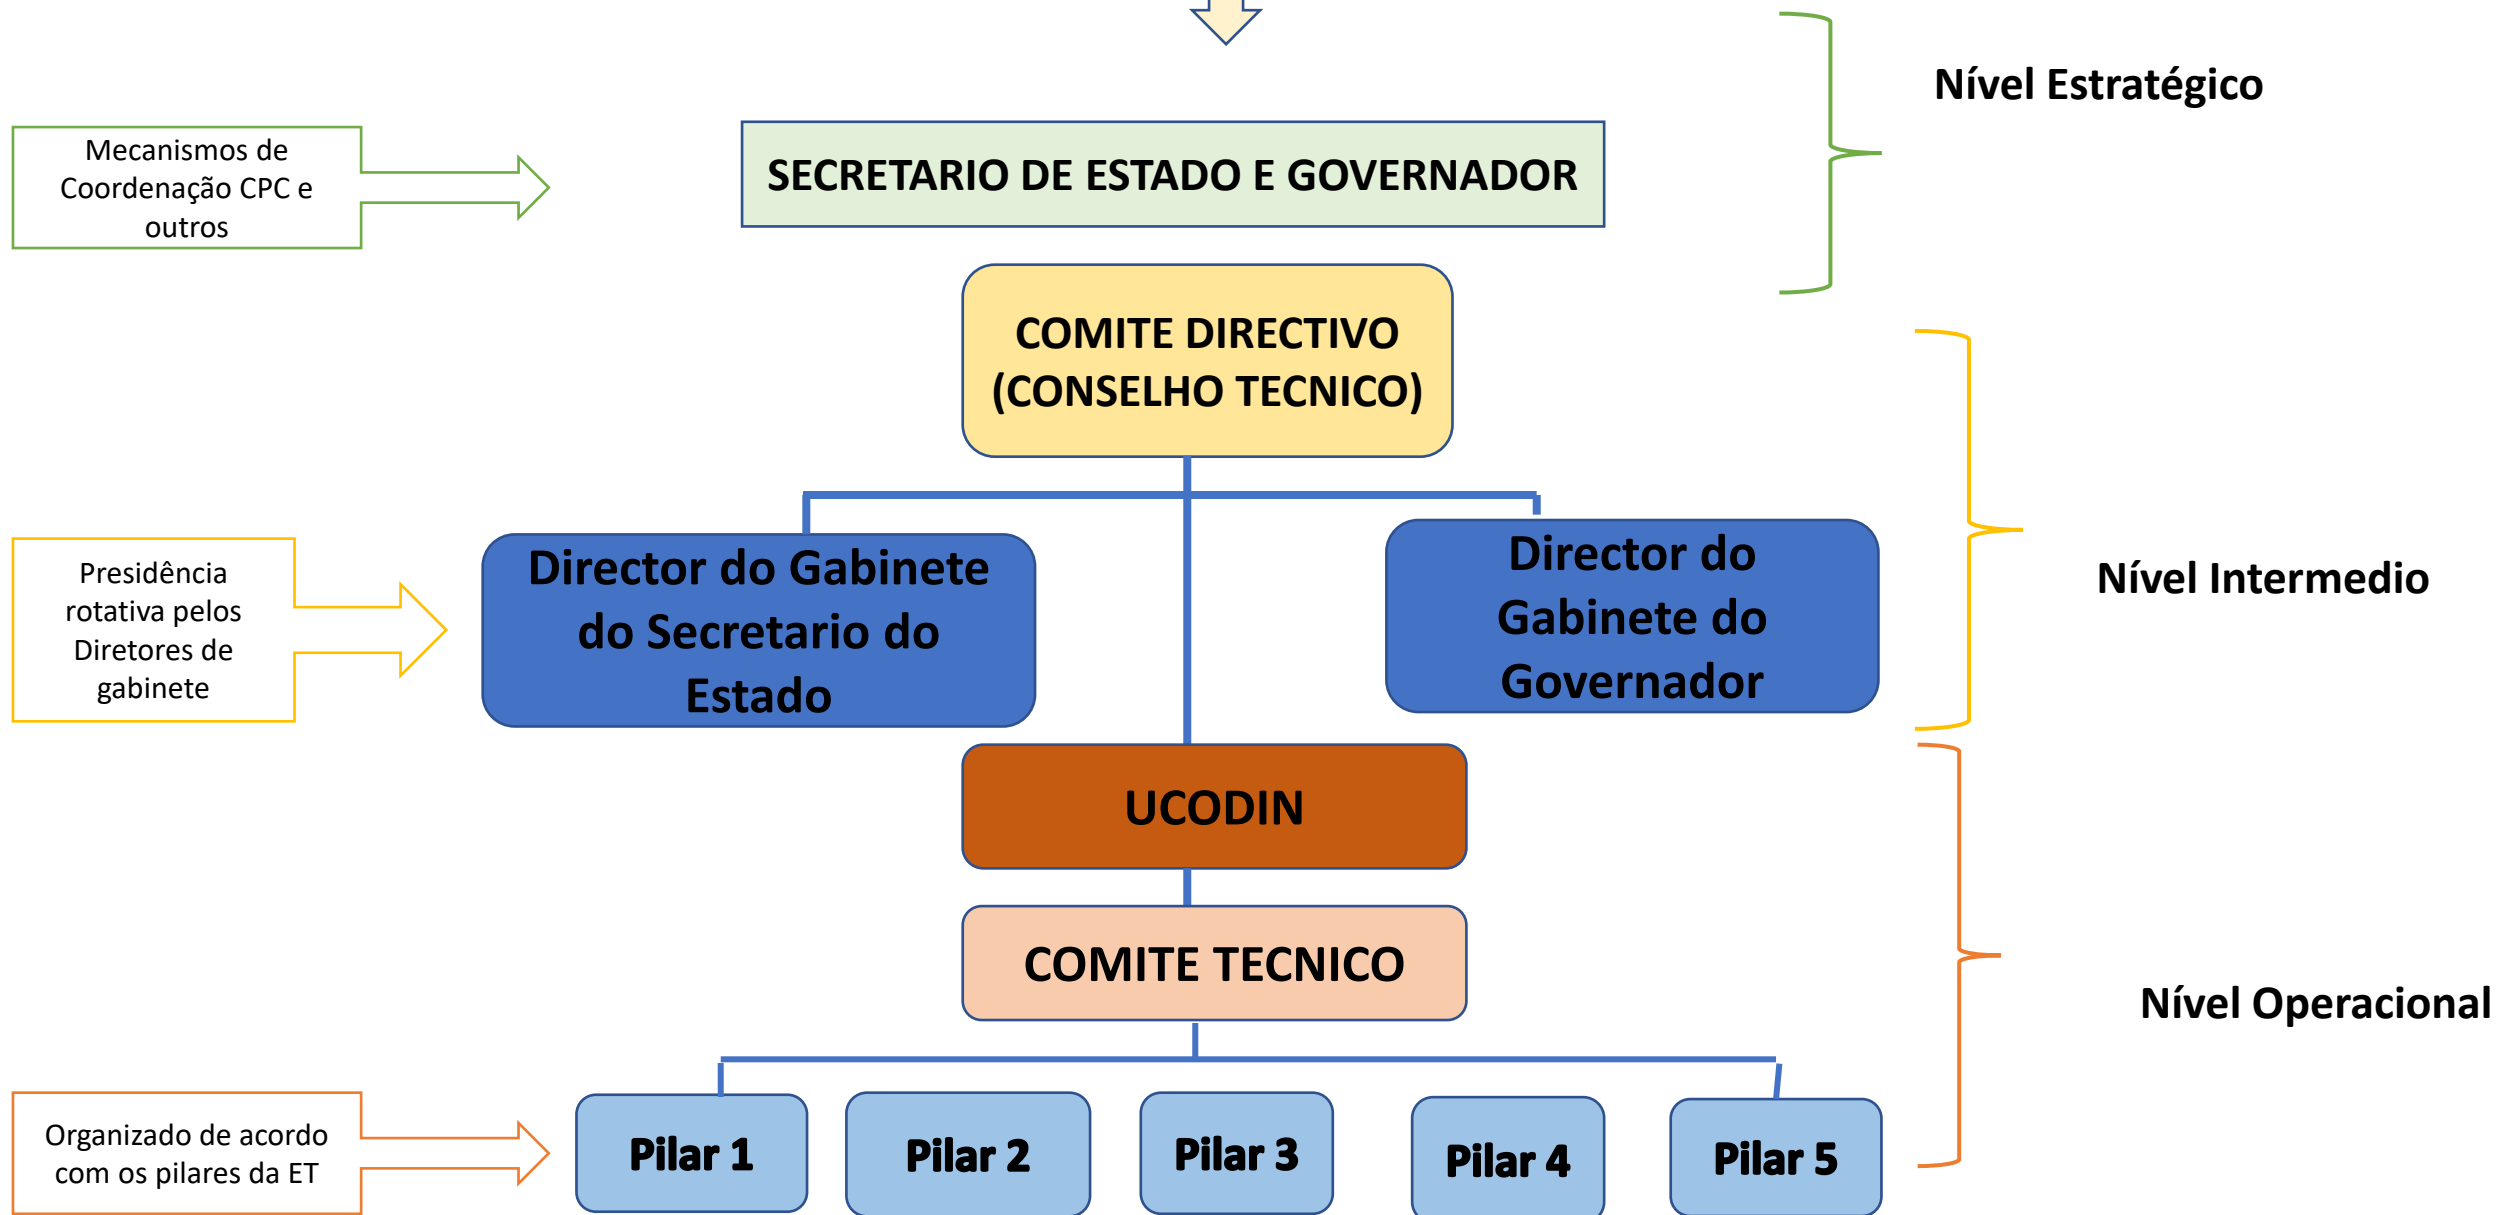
Nível Estratégico

Mecanismos de Coordenação CPC e outros

SECRETARIO DE ESTADO E GOVERNADOR

COMITE DIRECTIVO (CONSELHO TECNICO)

Nível Intermedio

Presidência rotativa pelos Diretores de gabinete

Director do Gabinete do Secretario do Estado

Director do Gabinete do Governador

UCODIN

COMITE TECNICO

Nível Operacional

Organizado de acordo com os pilares da ET

Pilar 1

Pilar 2

Pilar 3

Pilar 4

Pilar 5